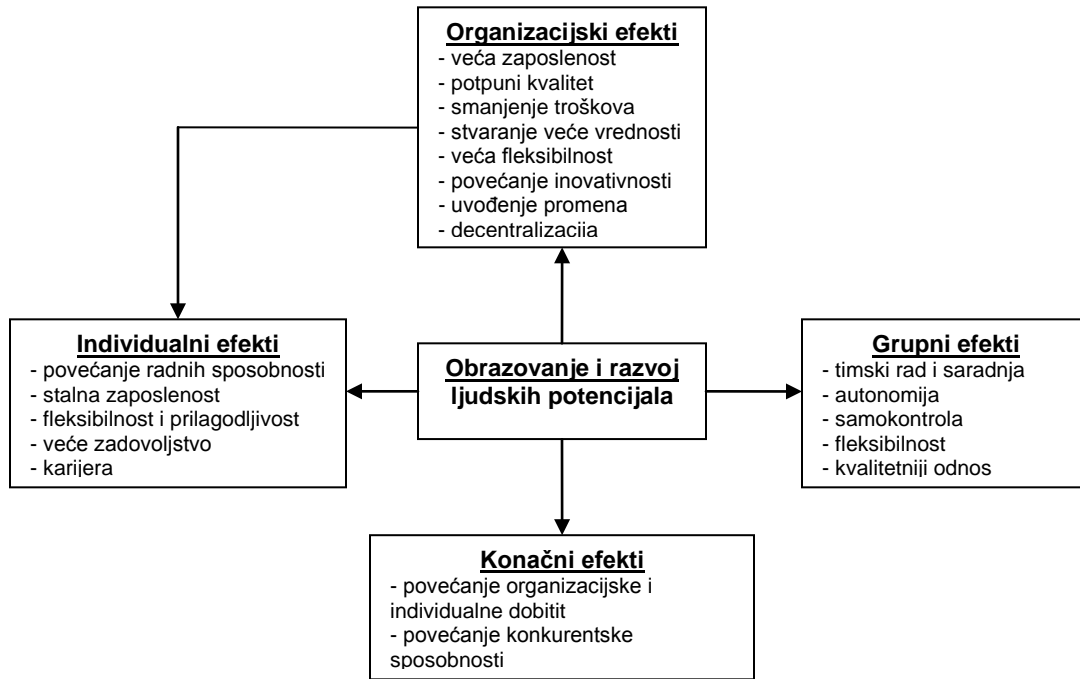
**Organizacijski efekti**
- veća zaposlenost
- potpuni kvalitet
- smanjenje troškova
- stvaranje veće vrednosti
- veća fleksibilnost
- povećanje inovativnosti
- uvođenje promena
- decentralizacija

**Individualni efekti**
- povećanje radnih sposobnosti
- stalna zaposlenost
- fleksibilnost i prilagodljivost
- veće zadovoljstvo
- karijera

**Obrazovanje i razvoj ljudskih potencijala**

**Grupni efekti**
- timski rad i saradnja
- autonomija
- samokontrola
- fleksibilnost
- kvalitetniji odnos

**Konačni efekti**
- povećanje organizacijske i individualne dobitit
- povećanje konkurentske sposobnosti